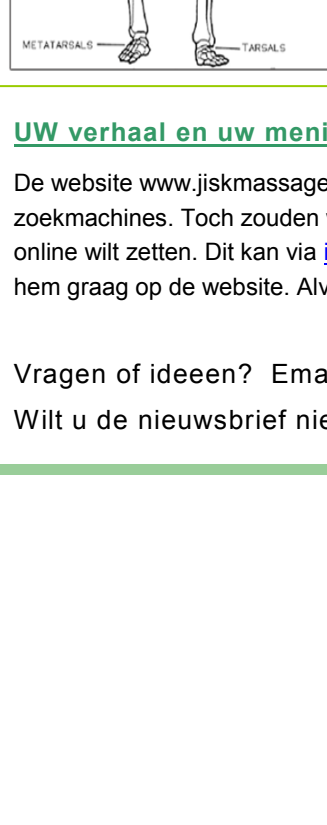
METATARSALS

TARSALS

UW verhaal en uw meni

De website www.jiskmassage zoekmachines. Toch zouden online wilt zetten. Dit kan via i hem graag op de website. Alv

Vragen of ideeen? Ema

Wilt u de nieuwsbrief nie